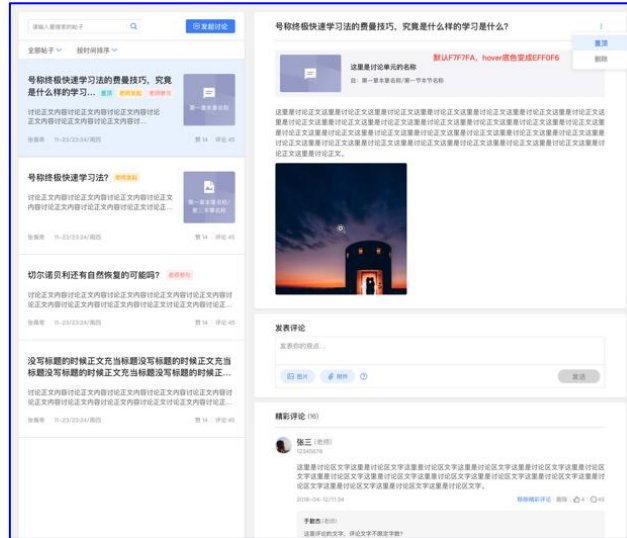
请输入要搜索的帖子
发起讨论
全部帖子
按时间排序

号称终极快速学习法的费曼技巧，究竟是什么样的学习… 置顶 教师发起 老师评论
第一章第一节
讨论正文内容讨论正文内容讨论正文内容讨论正文内容讨论正文内容讨论正文内容讨论正文内容讨论…
张老师 11-23/23:24/周四
14 评论 45

号称终极快速学习法? 老师发起
讨论正文内容讨论正文内容讨论正文内容讨论正文内容讨论正文内容讨论正文内容讨论正文讨论…
第一章第一节第二章第二节
张老师 11-23/23:24/周四
14 评论 45

切尔诺贝利还有自然恢复的可能吗? 老师评论
讨论正文内容讨论正文内容讨论正文内容讨论正文内容讨论正文内容讨论正文内容讨论正文内容讨论…
张老师 11-23/23:24/周四
14 评论 45

没写标题的时候正文充当标题没写标题的时候正文充当标题没写标题的时候正文充当标题没写标题的时候正文…
张老师 11-23/23:24/周四
14 评论 45

号称终极快速学习法的费曼技巧，究竟是什么样的学习是什么?
置顶
删除
默认F7F7FA，hover底色变成EFF0F6
这里是讨论单元的名称
目：第一章本章名称/第一节本节名称

这里是讨论区正文这里是讨论区正文这里是讨论区正文这里是讨论区正文这里是讨论区正文这里是讨论区正文这里是讨论区正文这里是讨论区正文这里是讨论区正文这里是讨论区正文这里是讨论区正文这里是讨论区正文这里是讨论区正文这里是讨论区正文这里是讨论区正文这里是讨论区正文这里是讨论区正文这里是讨论区正文这里是讨论区正文这里是讨论区正文。

发表评论
发表你的观点...
图片 附件
发送

精彩评论 (16)
张三 (老师)
12345678
这里是讨论区文字这里是讨论区文字这里是讨论区文字这里是讨论区文字这里是讨论区文字这里是讨论区文字这里是讨论区文字这里是讨论区文字这里是讨论区文字这里是讨论区文字这里是讨论区文字。
2018-04-12/11:34
移除精彩评论 删除 4 0
李某某 (老师)
这里评论的文字，评论文字不限定字数?